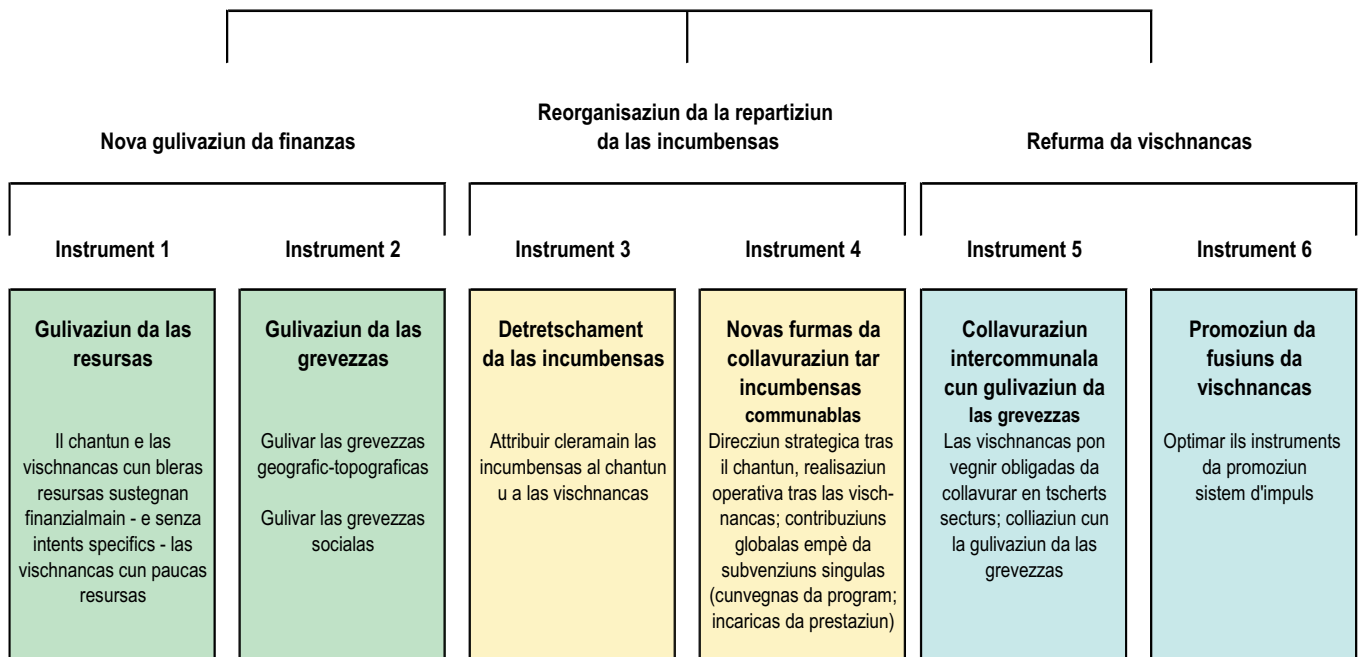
Nova gulivaziun da finanzas

Reorganisaziun da la repartiziun da las incumbensas

Refurma da vischnancas

Instrument 1

Gulivaziun da las resursas

Il chantun e las vischnancas cun bleras resursas sustegnan finanzialmain - e senza intents specifics - las vischnancas cun paucas resursas

Instrument 2

Gulivaziun da las grevezzas

Gulivar las grevezzas geografic-topograficas

Gulivar las grevezzas socialas

Instrument 3

Detretschament da las incumbensas

Attribuir cleramain las incumbensas al chantun u a las vischnancas

Instrument 4

Novas furmas da collavuraziun tar incumbensas communablas

Direcziun strategica tras il chantun, realisaziun operativa tras las vischnancas; contribuziuns globalas empè da subvenziuns singulas (cunvegnas da program; incaricas da prestaziun)

Instrument 5

Collavuraziun intercommunala cun gulivaziun da las grevezzas

Las vischnancas pon vegnir obligadas da collavurar en tscherts secturs; colliaziun cun la gulivaziun da las grevezzas

Instrument 6

Promoziun da fusiuns da vischnancas

Optimar ils instruments da promoziun sistem d'impuls